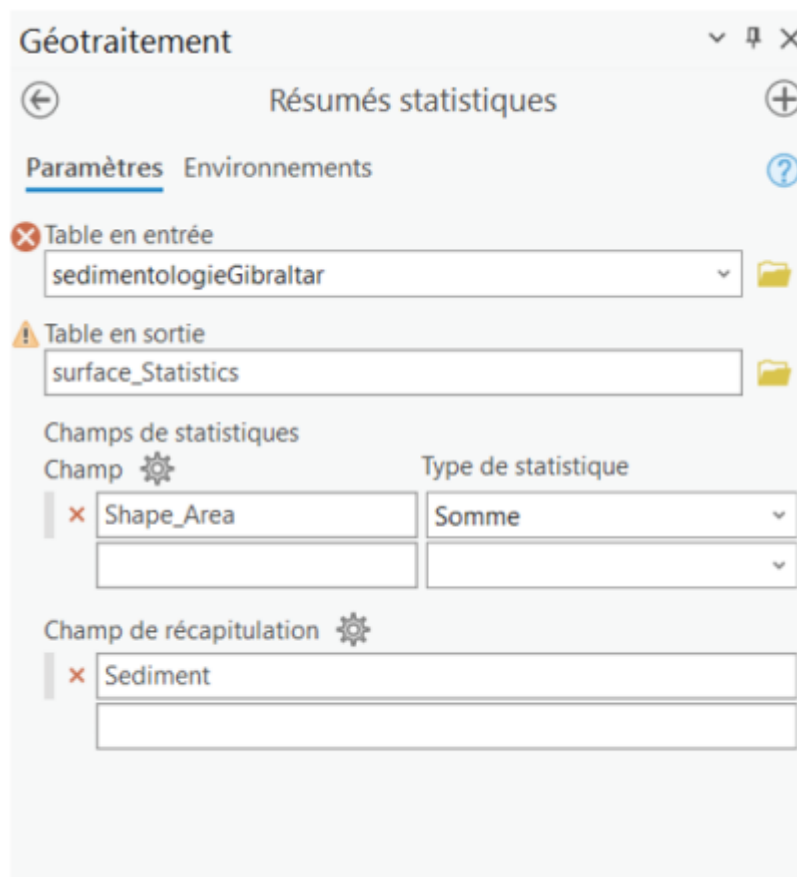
Géotraitement

Résumés statistiques

Paramètres Environnements

Table en entrée
sedimentologieGibraltar

Table en sortie
surface_Statistics

Champs de statistiques
Champ
Type de statistique

| Champ | Type de statistique |
|---|---|
| Shape_Area | Somme |
| | |

Champ de récapitulation
Sediment